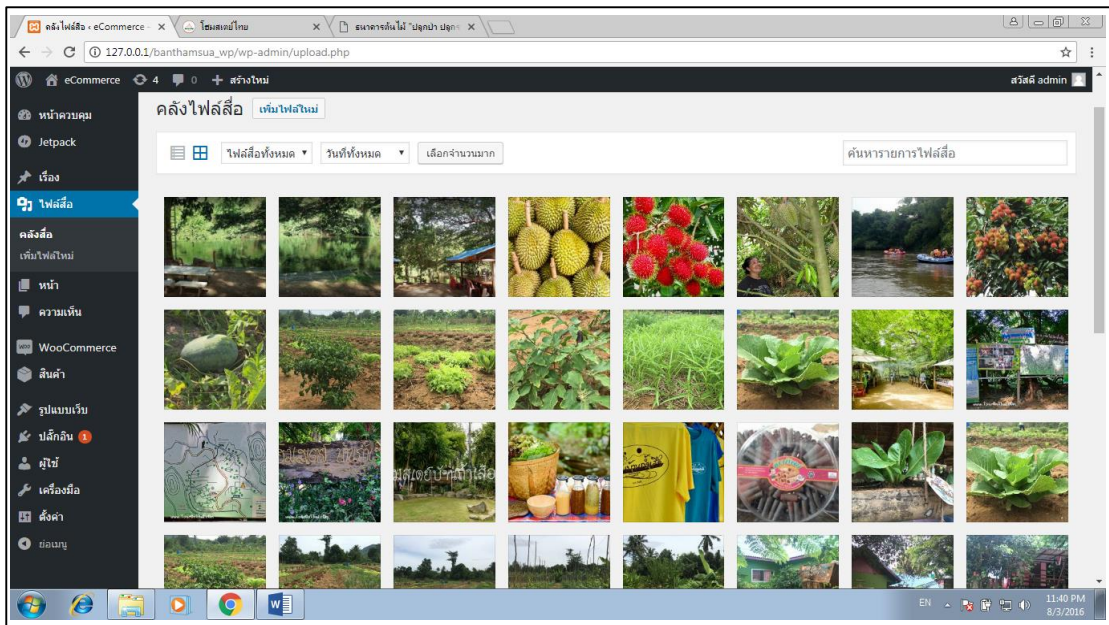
คลังไฟล์สื่อ ‹ eCommerce ×
โฮมสเตย์ไทย ×
ธนาคารต้นไม้ "ปลูกป่า ปลูก ×

127.0.0.1/banthamsua_wp/wp-admin/upload.php

eCommerce 4 0 + สร้างใหม่
สวัสดี admin

หน้าควบคุม
Jetpack
เรื่อง
ไฟล์สื่อ
คลังสื่อ
เพิ่มไฟล์ใหม่
หน้า
ความเห็น
WooCommerce
สินค้า
รูปแบบเว็บ
ปลั๊กอิน 1
ผู้ใช้
เครื่องมือ
ตั้งค่า
ย่อเมนู

คลังไฟล์สื่อ เพิ่มไฟล์ใหม่

ไฟล์สื่อทั้งหมด
วันที่ทั้งหมด
เลือกจำนวนมาก
ค้นหารายการไฟล์สื่อ

EN
11:40 PM
8/3/2016